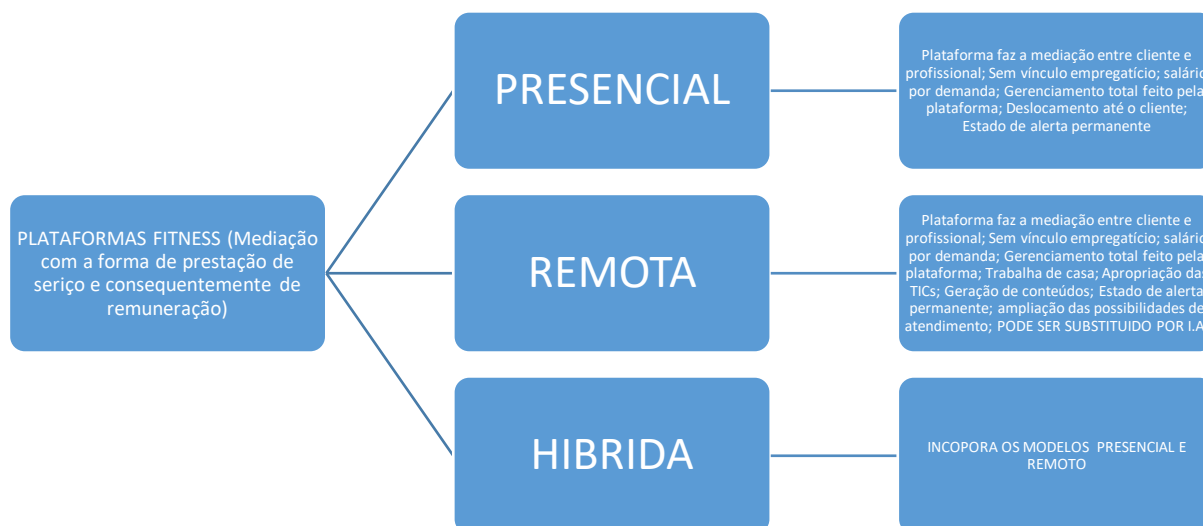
PLATAFORMAS FITNESS (Mediação com a forma de prestação de seriço e consequentemente de remuneração)

PRESENCIAL

Plataforma faz a mediação entre cliente e profissional; Sem vínculo empregatício; salário por demanda; Gerenciamento total feito pela plataforma; Deslocamento até o cliente; Estado de alerta permanente

REMOTA

Plataforma faz a mediação entre cliente e profissional; Sem vínculo empregatício; salário por demanda; Gerenciamento total feito pela plataforma; Trabalha de casa; Apropriação das TICs; Geração de conteúdos; Estado de alerta permanente; ampliação das possibilidades de atendimento; PODE SER SUBSTITUIDO POR I.A

HIBRIDA

INCOPORA OS MODELOS PRESENCIAL E REMOTO